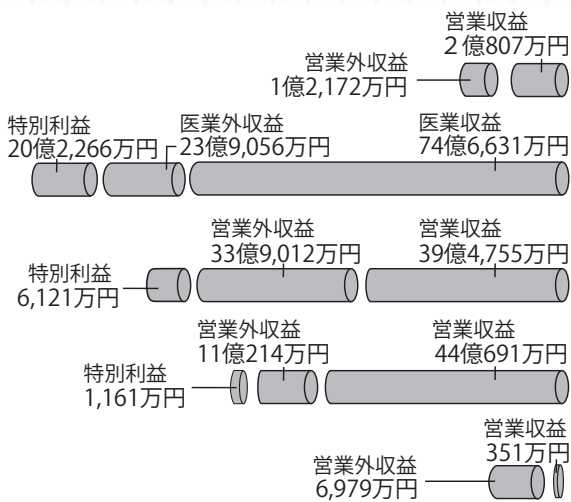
営業収益
2億807万円

営業外収益
1億2,172万円

特別利益
20億2,266万円

医業外収益
23億9,056万円

医業収益
74億6,631万円

営業外収益
33億9,012万円

営業収益
39億4,755万円

特別利益
6,121万円

営業外収益
11億214万円

営業収益
44億691万円

特別利益
1,161万円

営業収益
351万円

営業外収益
6,979万円